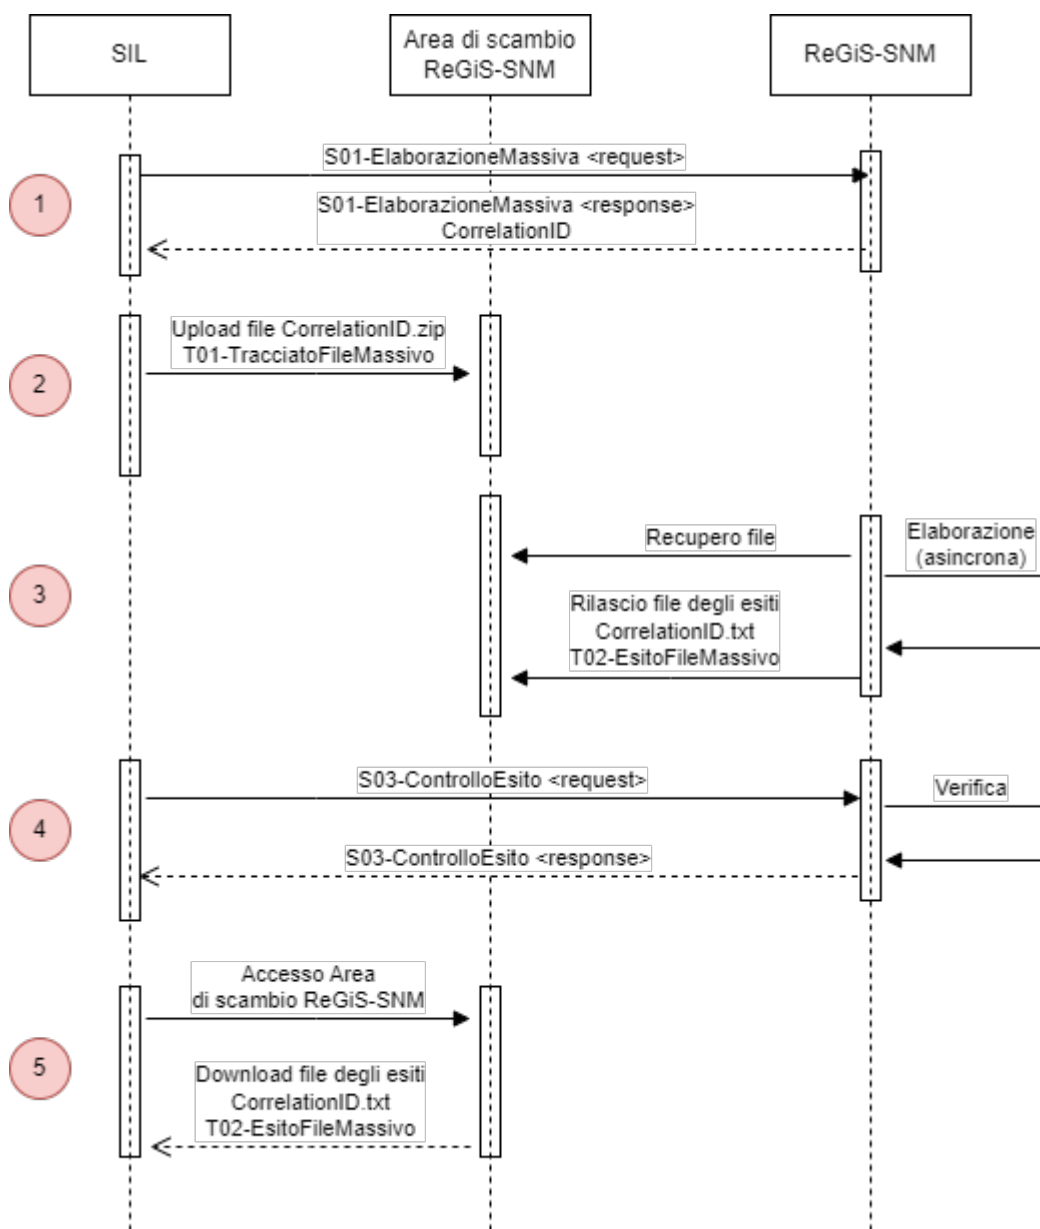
SIL

Area di scambio ReGiS-SNM

ReGiS-SNM

1

S01-ElaborazioneMassiva <request>

S01-ElaborazioneMassiva <response> CorrelationID

2

Upload file CorrelationID.zip T01-TracciatoFileMassivo

3

Recupero file

Elaborazione (asincrona)

Rilascio file degli esiti CorrelationID.txt T02-EsitoFileMassivo

4

S03-ControlloEsito <request>

Verifica

S03-ControlloEsito <response>

5

Accesso Area di scambio ReGiS-SNM

Download file degli esiti CorrelationID.txt T02-EsitoFileMassivo